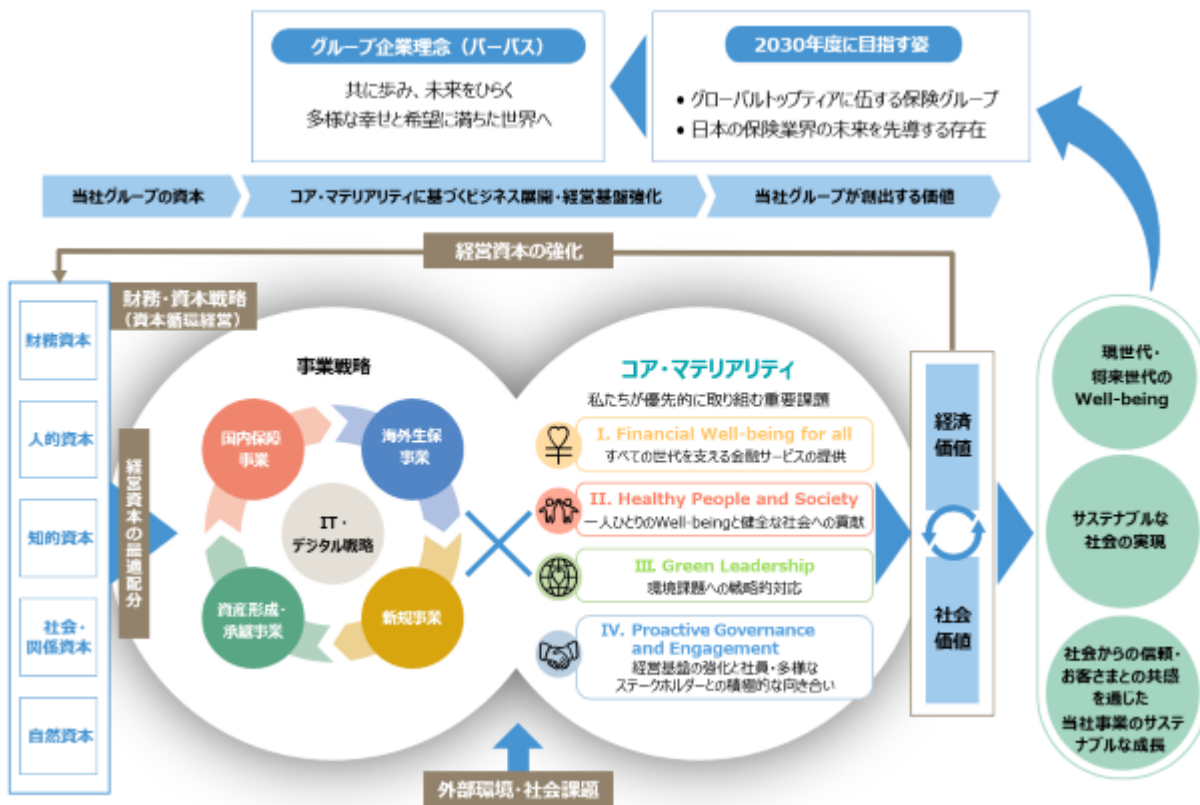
グループ企業理念（パーパス）

共に歩み、未来をひらく
多様な幸せと希望に満ちた世界へ

2030年度に目指す姿

• グローバルトップティアに伍する保険グループ
• 日本の保険業界の未来を先導する存在

当社グループの資本

コア・マテリアリティに基づくビジネス展開・経営基盤強化

当社グループが創出する価値

経営資本の強化

財務・資本戦略
（資本循環経営）

財務資本

人的資本

知的資本

社会・関係資本

自然資本

経営資本の最適配分

事業戦略

国内保険事業

海外生保事業

IT・デジタル戦略

資産形成・承継事業

新規事業

コア・マテリアリティ

私たちが優先的に取り組む重要課題

I. Financial Well-being for all
すべての世代を支える金融サービスの提供

II. Healthy People and Society
一人ひとりのWell-beingと健全な社会への貢献

III. Green Leadership
環境課題への戦略的対応

IV. Proactive Governance and Engagement
経営基盤の強化と社員・多様なステークホルダーとの積極的な向き合い

経済価値

社会価値

現世代・将来世代のWell-being

サステナブルな社会の実現

社会からの信頼・お客さまとの共感を通じた当社事業のサステナブルな成長

外部環境・社会課題